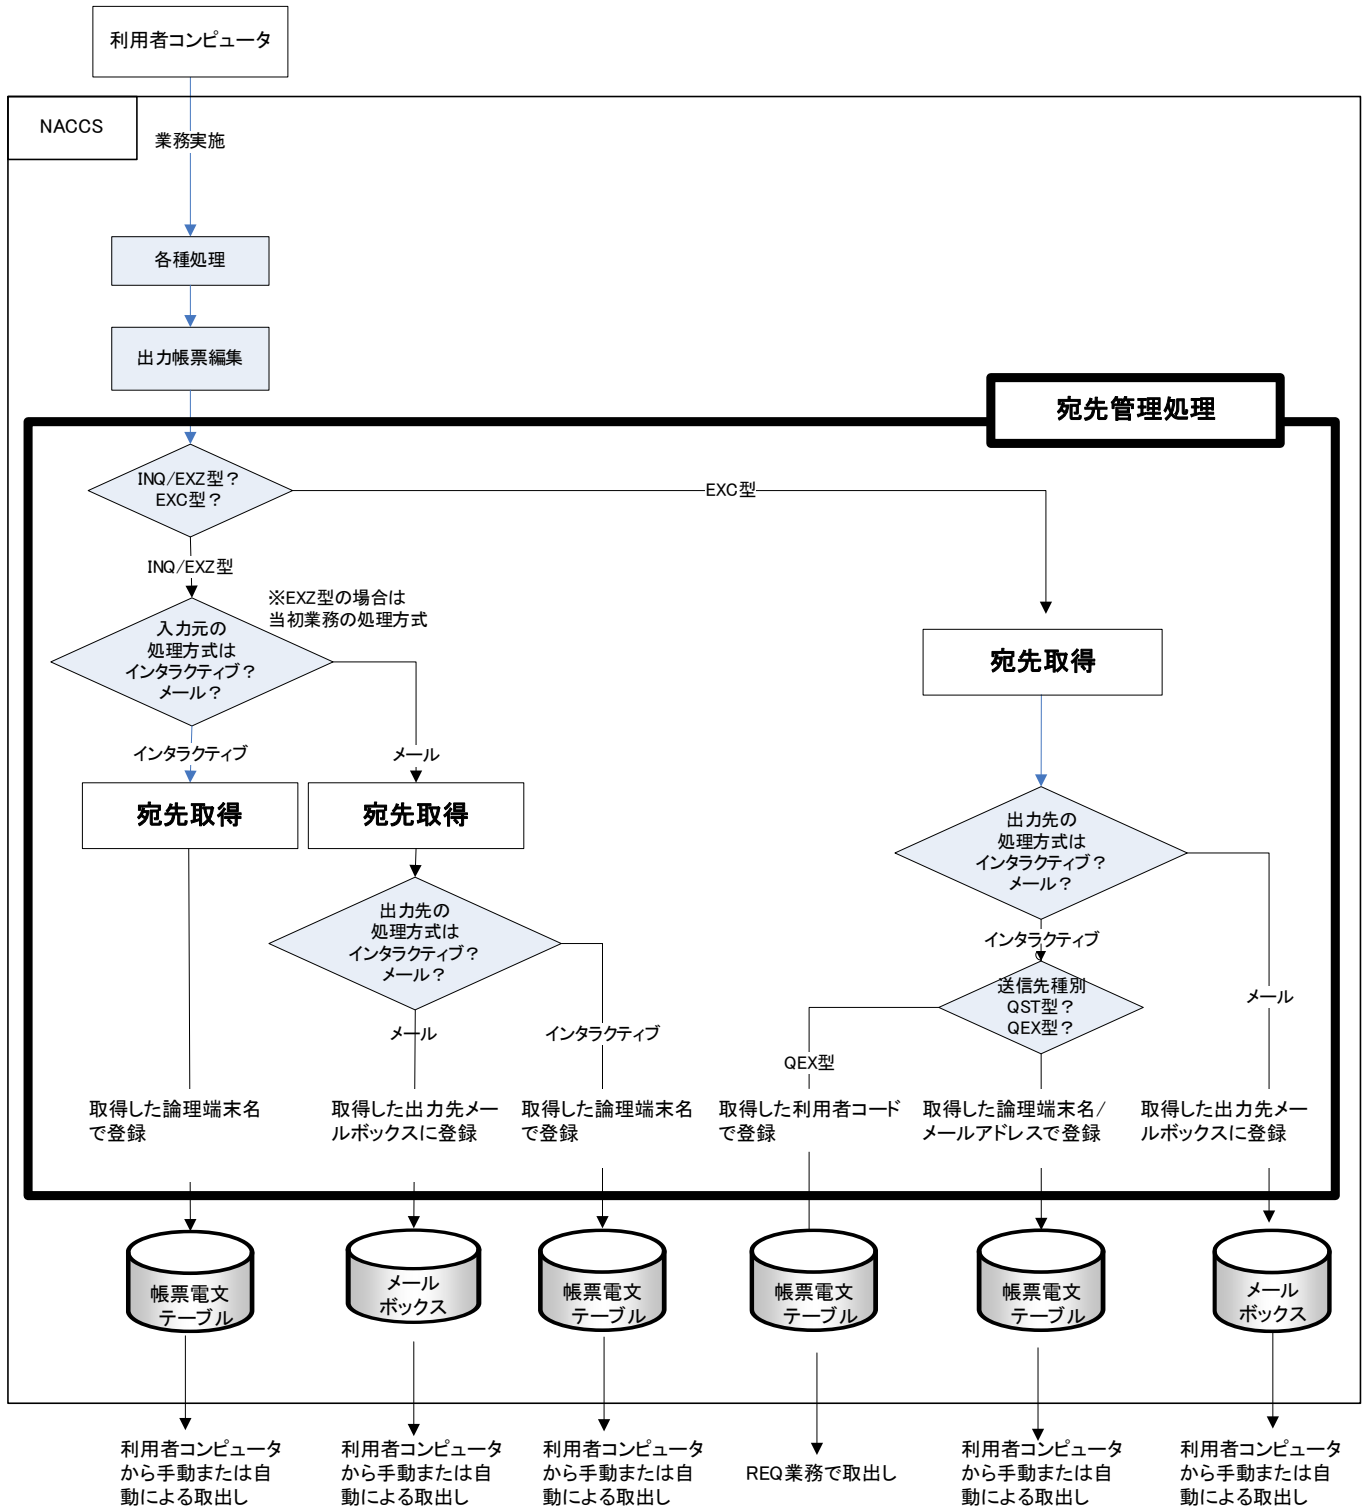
利用者コンピュータ

NACCS

業務実施

各種処理

出力帳票編集

宛先管理処理

INQ/EXZ型？
EXC型？

EXC型

INQ/EXZ型

※EXZ型の場合は
当初業務の処理方式

入力元の
処理方式は
インタラクティブ？
メール？

宛先取得

インタラクティブ

メール

宛先取得

宛先取得

出力先の
処理方式は
インタラクティブ？
メール？

出力先の
処理方式は
インタラクティブ？
メール？

インタラクティブ

送信先種別
QST型？
QEX型？

メール

メール

インタラクティブ

QEX型

取得した論理端末名で登録

取得した出力先メールボックスに登録

取得した論理端末名で登録

取得した利用者コードで登録

取得した論理端末名/メールアドレスで登録

取得した出力先メールボックスに登録

帳票電文
テーブル

メール
ボックス

帳票電文
テーブル

帳票電文
テーブル

帳票電文
テーブル

メール
ボックス

利用者コンピュータから手動または自動による取出し

利用者コンピュータから手動または自動による取出し

利用者コンピュータから手動または自動による取出し

REQ業務で取出し

利用者コンピュータから手動または自動による取出し

利用者コンピュータから手動または自動による取出し